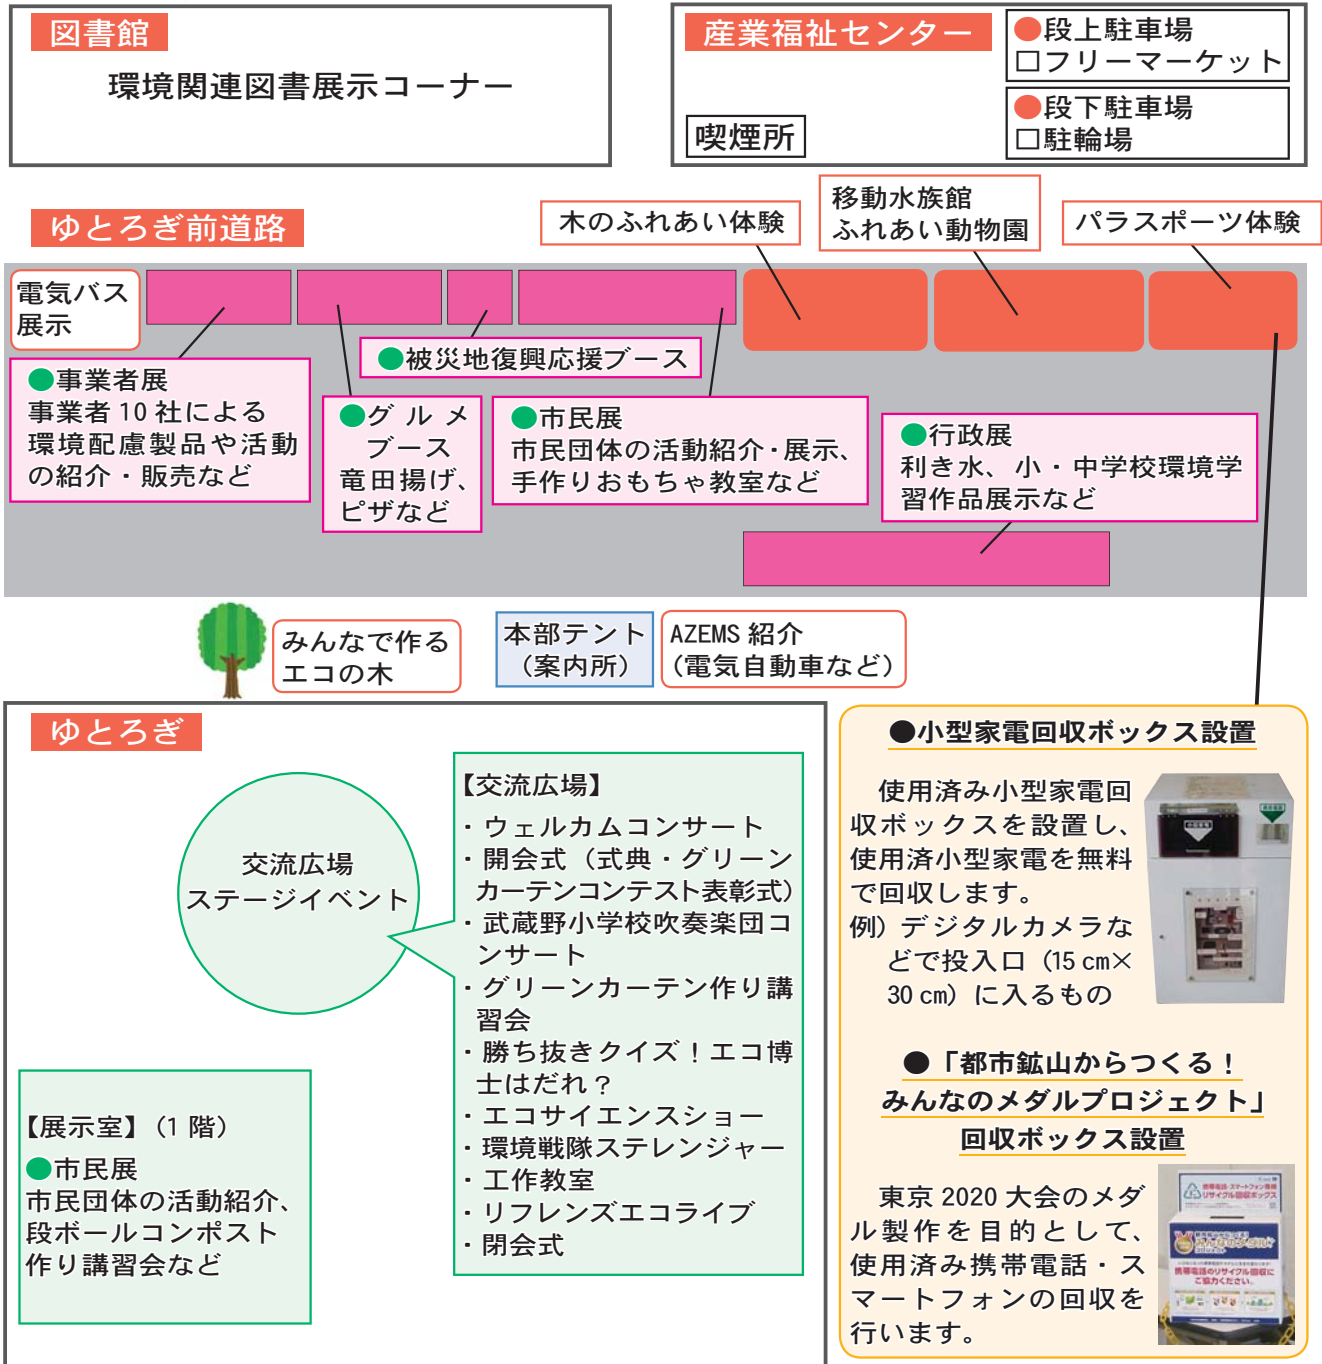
図書館

環境関連図書展示コーナー

産業福祉センター

●段上駐車場
□フリーマーケット

●段下駐車場
□駐輪場

喫煙所

ゆとろぎ前道路

木のふれあい体験

移動水族館
ふれあい動物園

パラスポーツ体験

電気バス展示

●被災地復興応援ブース

●事業者展
事業者 10 社による環境配慮製品や活動の紹介・販売など

●グルメブース
竜田揚げ、ピザなど

●市民展
市民団体の活動紹介・展示、手作りおもちゃ教室など

●行政展
利き水、小・中学校環境学習作品展示など

みんなで作るエコの木

本部テント
（案内所）

AZEMS 紹介
（電気自動車など）

ゆとろぎ

交流広場
ステージイベント

【交流広場】
・ウェルカムコンサート
・開会式（式典・グリーンカーテンコンテスト表彰式）
・武蔵野小学校吹奏楽団コンサート
・グリーンカーテン作り講習会
・勝ち抜きクイズ！エコ博士はだれ？
・エコサイエンスショー
・環境戦隊ステレンジャー
・工作教室
・リフレンズエコライブ
・閉会式

【展示室】（1 階）
●市民展
市民団体の活動紹介、段ボールコンポスト作り講習会など

●小型家電回収ボックス設置

使用済み小型家電回収ボックスを設置し、使用済小型家電を無料で回収します。
例）デジタルカメラなどで投入口（15 cm×30 cm）に入るもの

●「都市鉱山からつくる！みんなのメダルプロジェクト」回収ボックス設置

東京 2020 大会のメダル製作を目的として、使用済み携帯電話・スマートフォンの回収を行います。